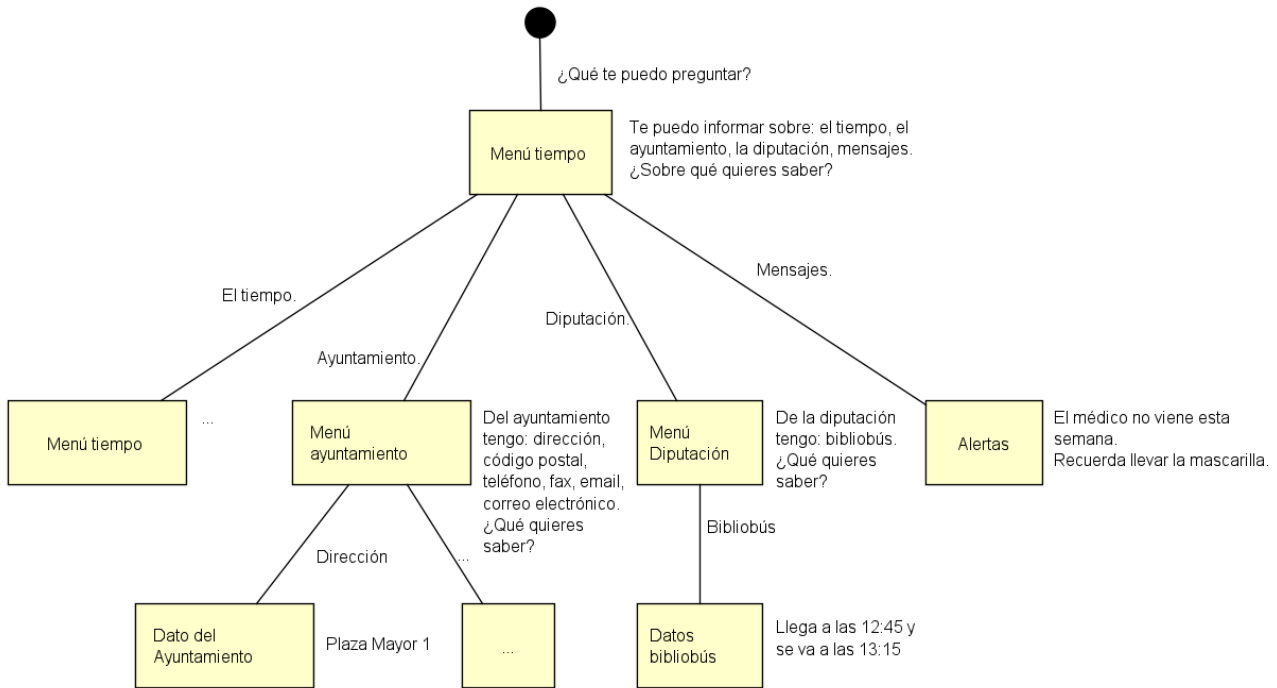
¿Qué te puedo preguntar?

Menú tiempo

Te puedo informar sobre: el tiempo, el ayuntamiento, la diputación, mensajes. ¿Sobre qué quieres saber?

El tiempo.

Ayuntamiento.

Diputación.

Mensajes.

Menú tiempo

...

Menú ayuntamiento

Del ayuntamiento tengo: dirección, código postal, teléfono, fax, email, correo electrónico. ¿Qué quieres saber?

Menú Diputación

De la diputación tengo: bibliobús. ¿Qué quieres saber?

Alertas

El médico no viene esta semana. Recuerda llevar la mascarilla.

Dirección

...

Bibliobús

Dato del Ayuntamiento

Plaza Mayor 1

...

Datos bibliobús

Llega a las 12:45 y se va a las 13:15